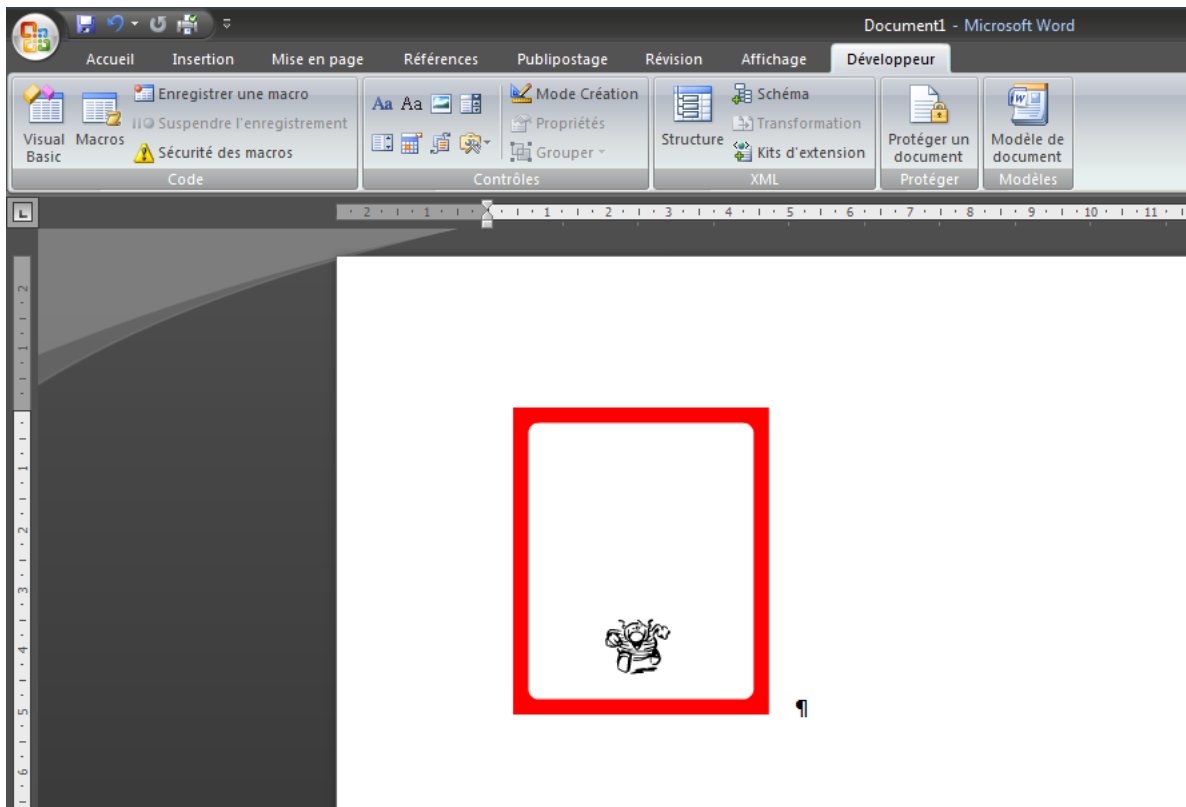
Document1 - Microsoft Word

Accueil Insertion Mise en page Références Publipostage Révision Affichage Développeur

Visual Basic Macros Enregistrer une macro Suspendre l'enregistrement Sécurité des macros
Code

Aa Aa Mode Création Propriétés Grouper
Contrôles

Structure Schéma Transformation Kits d'extension
XML

Protéger un document
Protéger

Modèle de document
Modèles

2 1 1 2 3 4 5 6 7 8 9 10 11

2 1 1 2 3 4 5 6

¶